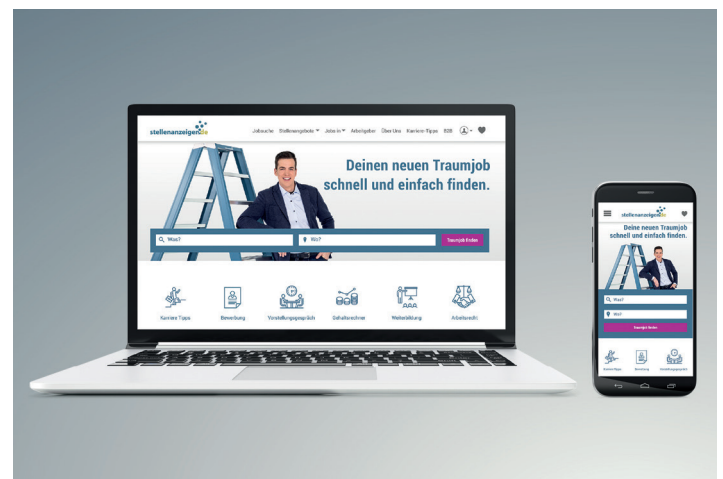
stellenanzeigen.de

Jobsuche Stellenangebote ▾ Jobs in ▾ Arbeitgeber Über Uns Karriere-Tipps B2B

Deinen neuen Traumjob schnell und einfach finden.

Was?

Wo?

Traumjob finden

Karriere Tipps

Bewerbung

Vorstellungsgespräch

Gehaltsrechner

Weiterbildung

Arbeitsrecht

stellenanzeigen.de

Deine neuen Traumjob schnell und einfach finden.

Was?

Wo?

Traumjob finden

Karriere Tipps

Bewerbung

Vorstellungsgespräch